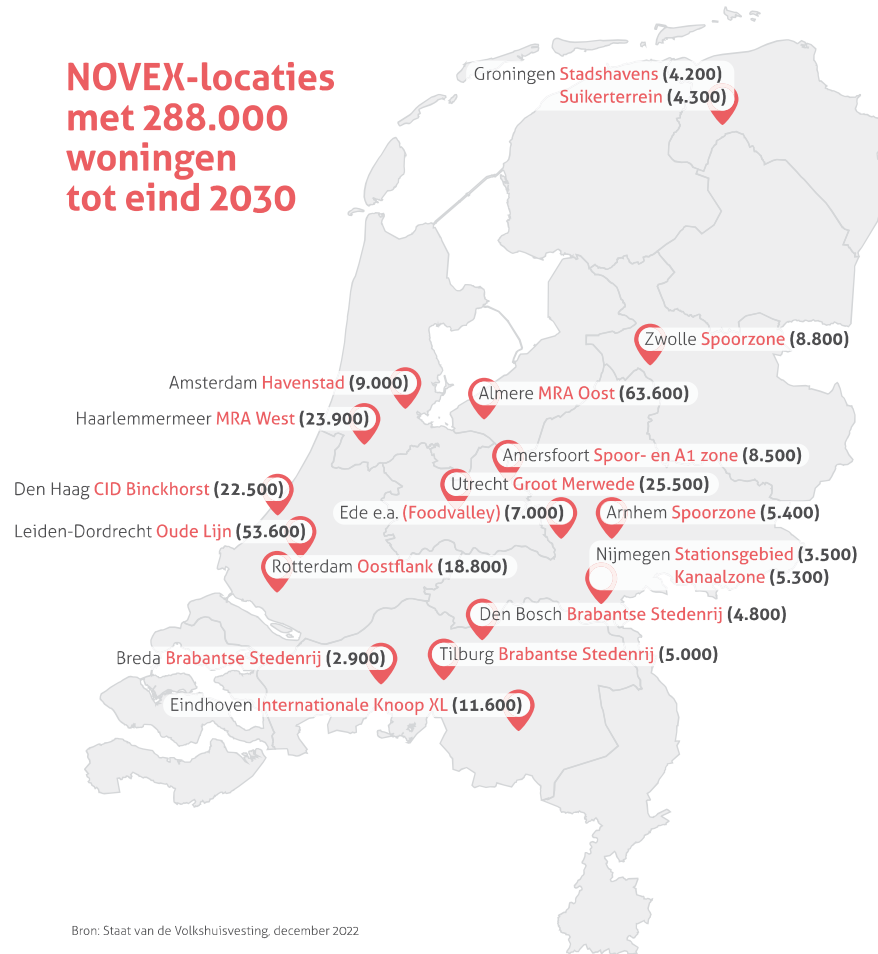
NOVEX-locaties met 288.000 woningen tot eind 2030

Groningen Stadshavens (4.200)
Suikerterrein (4.300)

Zwolle Spoorzone (8.800)

Amsterdam Havenstad (9.000)

Almere MRA Oost (63.600)

Haarlemmermeer MRA West (23.900)

Amersfoort Spoor- en A1 zone (8.500)

Den Haag CID Binckhorst (22.500)

Utrecht Groot Merwede (25.500)

Ede e.a. (Foodvalley) (7.000)

Arnhem Spoorzone (5.400)

Leiden-Dordrecht Oude Lijn (53.600)

Nijmegen Stationsgebied (3.500)
Kanaalzone (5.300)

Rotterdam Oostflank (18.800)

Den Bosch Brabantse Stedenrij (4.800)

Breda Brabantse Stedenrij (2.900)

Tilburg Brabantse Stedenrij (5.000)

Eindhoven Internationale Knoop XL (11.600)

Bron: Staat van de Volkshuisvesting, december 2022